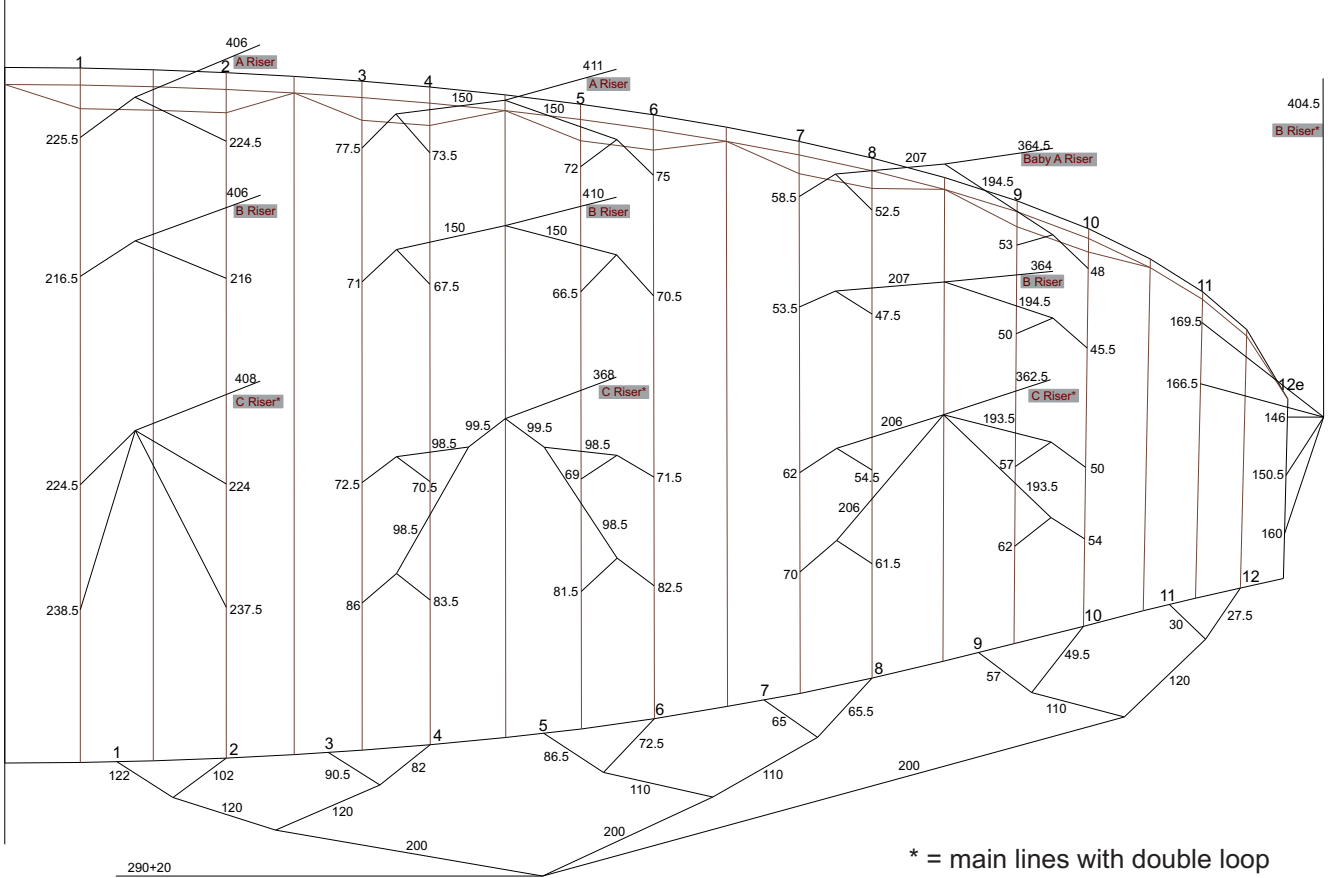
406
A Riser
1
2
3
4
411
A Riser
150
150
5
6
404.5
B Riser*
225.5
224.5
77.5
73.5
72
75
7
8
207
364.5
Baby A Riser
194.5
9
58.5
52.5
406
B Riser
150
410
150
B Riser
53
48
10
216.5
216
71
67.5
66.5
70.5
207
364
B Riser
194.5
53.5
47.5
11
50
45.5
169.5
408
C Riser*
368
C Riser*
362.5
C Riser*
166.5
12e
99.5
99.5
206
193.5
146
98.5
98.5
224.5
224
72.5
70.5
69
71.5
62
54.5
57
50
193.5
150.5
98.5
98.5
206
62
54
160
238.5
237.5
86
83.5
81.5
82.5
70
61.5
12
11
30
27.5
10
9
49.5
57
8
7
65
65.5
110
120
5
6
72.5
1
2
3
4
122
102
90.5
82
86.5
110
110
200
120
120
200
200
290+20
* = main lines with double loop